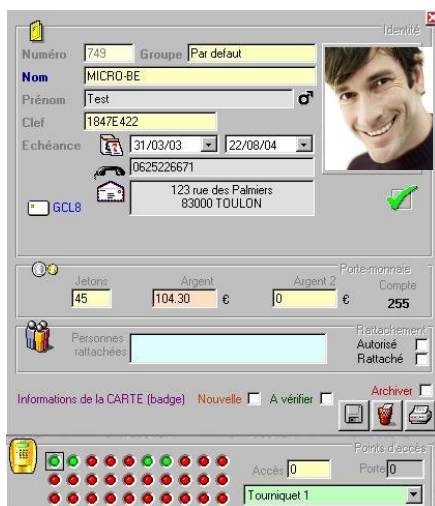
Identité
Numéro 749 Groupe Par defaut
Nom MICRO-BE
Prénom Test
Clef 1847E422
Echéance 31/03/03 22/08/04
0625226671
123 rue des Palmiers
83000 TOULON
GCL8

Porte-monnaie
Jetons 45
Argent 104.30 €
Argent 2 0 €
Compte 255

Rattachement
Personnes rattachées
Autorisé
Rattaché

Informations de la CARTE (badge) Nouvelle A vérifier
Archiver

Points d'accès
Accès 0
Porte 0
Tourniquet 1